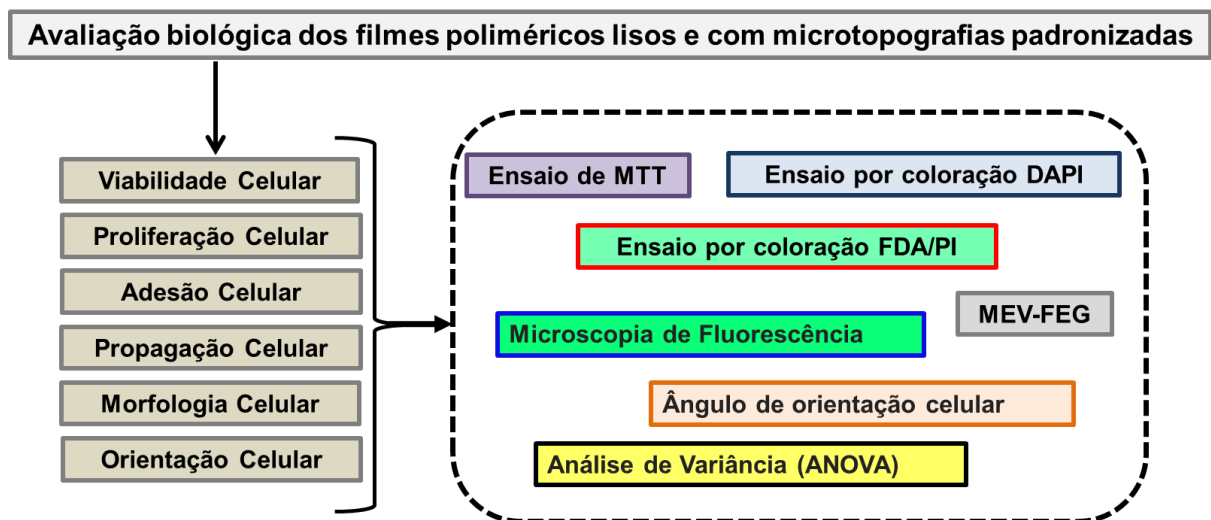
Avaliação biológica dos filmes poliméricos lisos e com microtopografias padronizadas

Viabilidade Celular

Proliferação Celular

Adesão Celular

Propagação Celular

Morfologia Celular

Orientação Celular

Ensaio de MTT

Ensaio por coloração DAPI

Ensaio por coloração FDA/PI

MEV-FEG

Microscopia de Fluorescência

Ângulo de orientação celular

Análise de Variância (ANOVA)